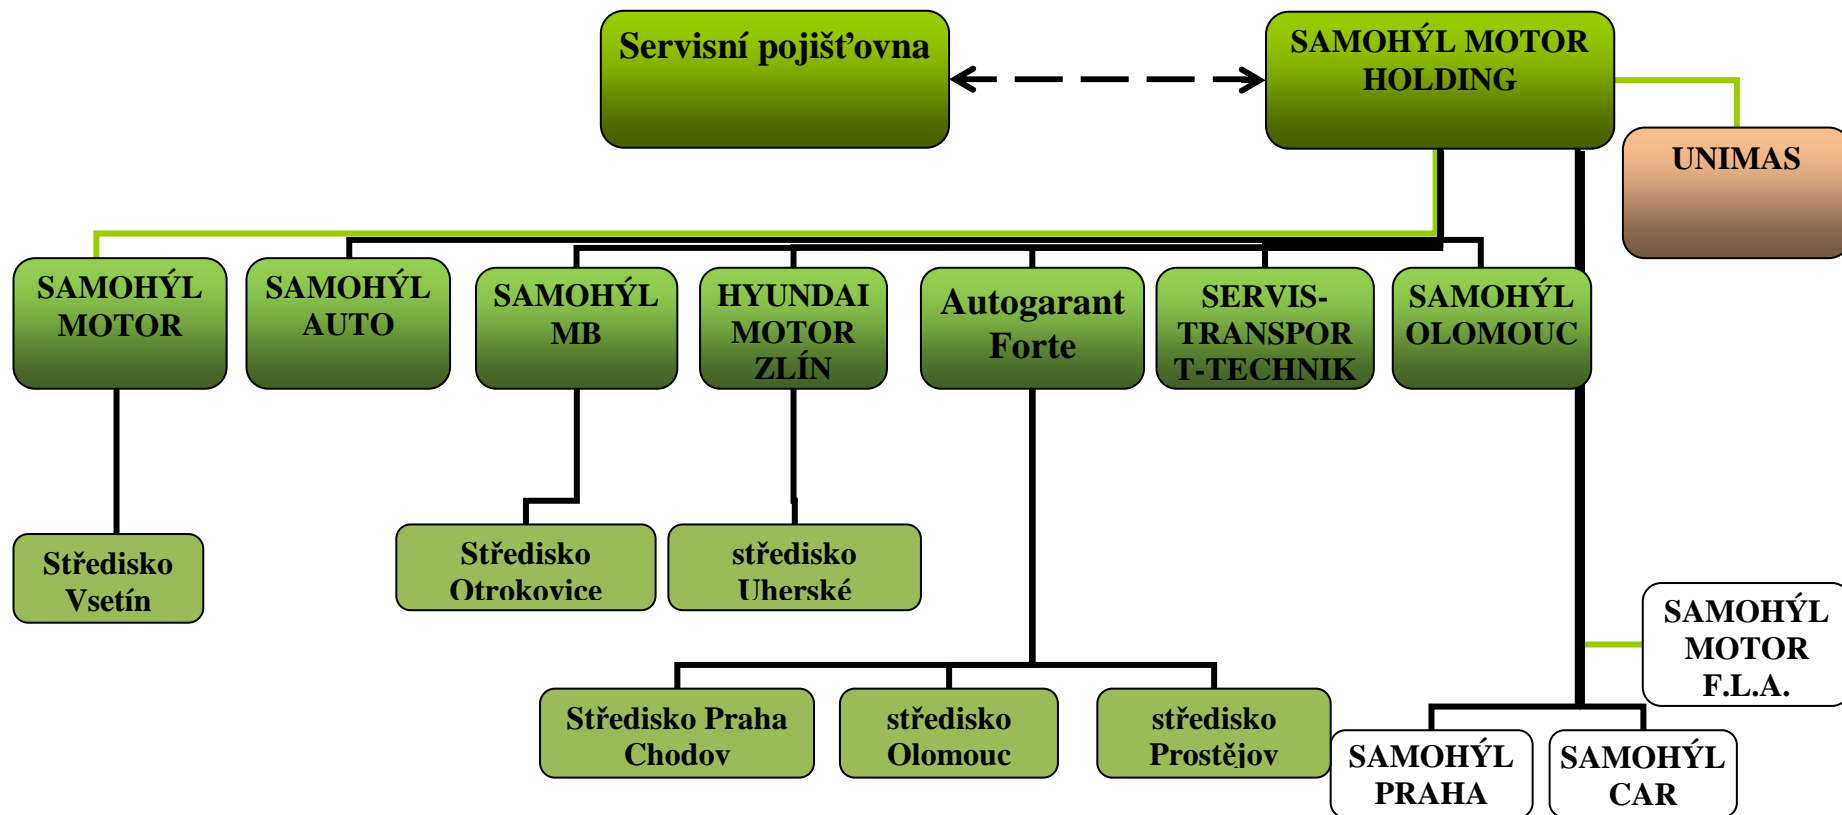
Servisní pojišťovna

SAMOHÝL MOTOR HOLDING

UNIMAS

SAMOHÝL MOTOR

SAMOHÝL AUTO

SAMOHÝL MB

HYUNDAI MOTOR ZLÍN

Autogarant Forte

SERVIS-TRANSPOR T-TECHNIK

SAMOHÝL OLOMOUC

Středisko Vsetín

Středisko Otrokovice

středisko Uherské

SAMOHÝL MOTOR F.L.A.

Středisko Praha Chodov

středisko Olomouc

středisko Prostějov

SAMOHÝL PRAHA

SAMOHÝL CAR